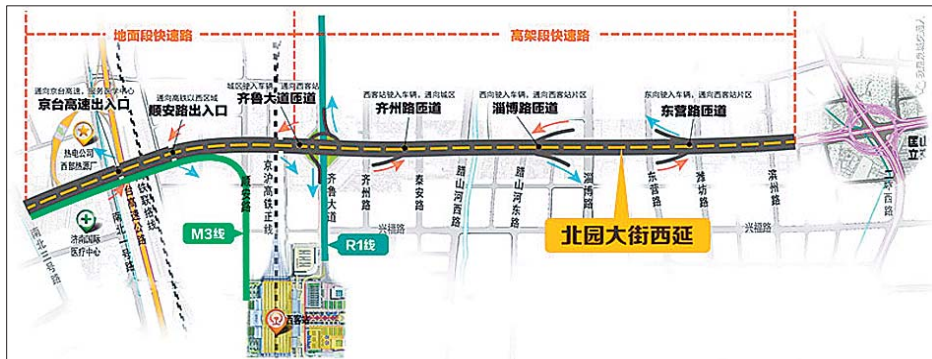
地面段快速路

高架段快速路

通向京台高速，经务区中心

京台高速出入口

热电公司 西郊热源厂

济南国际医疗中心

南北二号路

通向高铁以西区域

顺安路出入口

京台高速公路

南北二号路

铁路

城区驶入车辆，通向西客站

顺安路

M3线

京沪高铁正线

通向西客站

齐鲁大道匝道

齐鲁大道

R1线

西客站

西客站驶入车辆，通向城区

齐州路匝道

齐州路

泰安路

腊山河西路

西向驶入车辆，通向西客站片区

淄博路匝道

腊山河东路

淄博路

兴福路

北园大街西延

东向驶入车辆，通向西客站片区

东营路匝道

东营路

潍坊路

滨州路

兴福路

二环西路

匡山立交